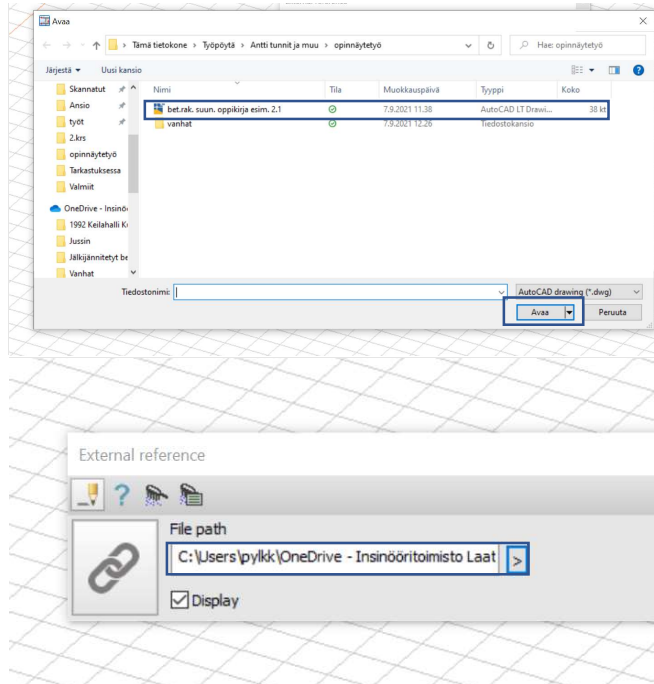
Avaa

Tämä tietokone › Työpöytä › Antti tunnit ja muu › opinnäytetyö

Hae: opinnäytetyö

Järjestä ▾ Uusi kansio

Skannatut
Ansio
työt
2.krs
opinnäytetyö
Tarkastuksessa
Valmiit
OneDrive - Insinö
1992 Keilahalli K
Jussin
Jälkijännitetyt be
Vanhat

| Nimi | Tila | Muokkauspäivä | Tyyppi | Koko |
|---|---|---|---|---|
| bet.rak. suun. oppikirja esim. 2.1 | | 7.9.2021 11.38 | AutoCAD LT Drawi... | 38 kt |
| vanhat | | 7.9.2021 12.26 | Tiedostokansio | |

Tiedostonimi:

AutoCAD drawing (*.dwg)

Avaa

Peruuta

External reference

File path

C:\Users\pylkk\OneDrive - Insinööritoimisto Laat

>

Display